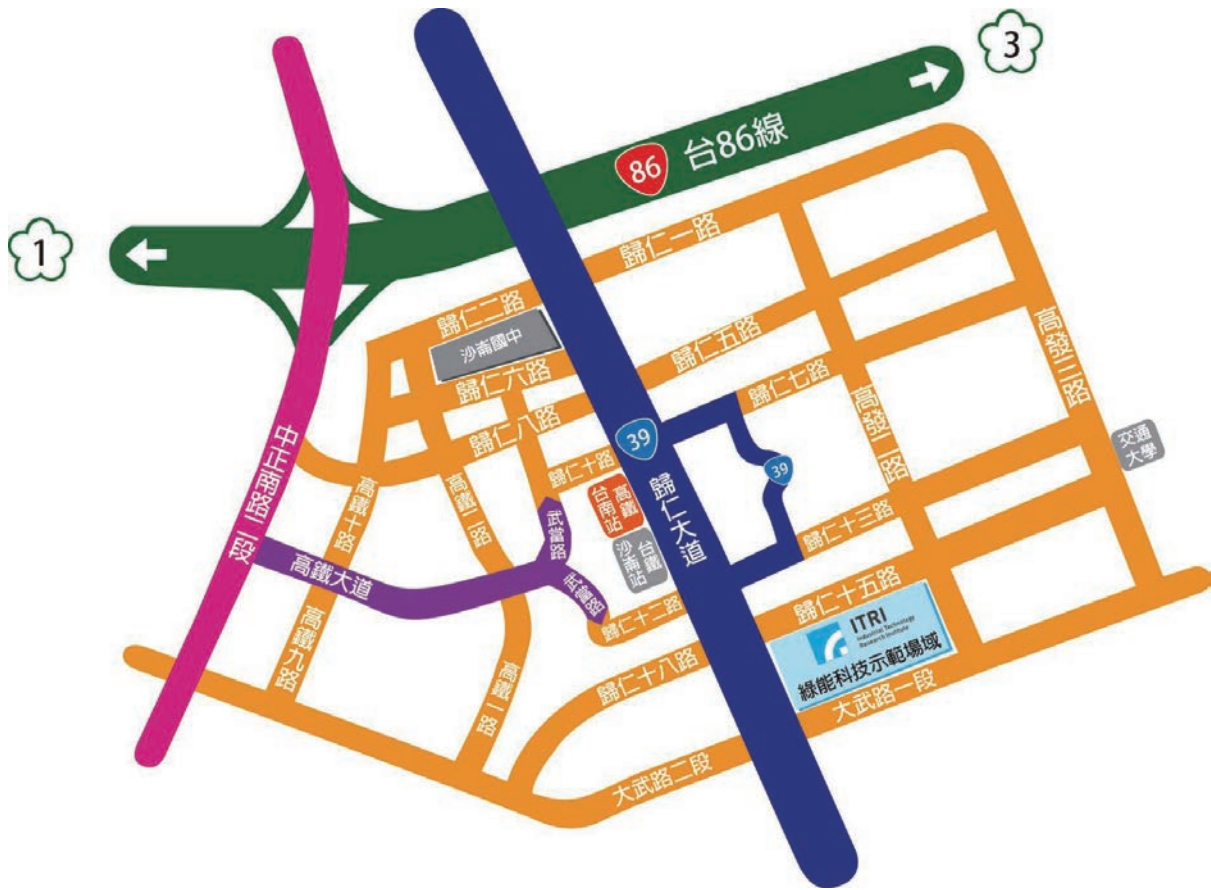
3

86 台86線

1

歸仁一路

歸仁二路

沙崙國中

歸仁五路

歸仁六路

高發三路

歸仁七路

歸仁八路

39

高發二路

交通大學

39

歸仁十路

高鐵台南站

中正南路二段

高鐵十路

高鐵二路

武當路

歸仁大道

沙崙站

台鐵

歸仁十三路

高鐵大道

武德路

歸仁十五路

高鐵九路

歸仁十二路

ITRI
Industrial Technology Research Institute

綠能科技示範場域

高鐵一路

歸仁十八路

大武路一段

大武路二段